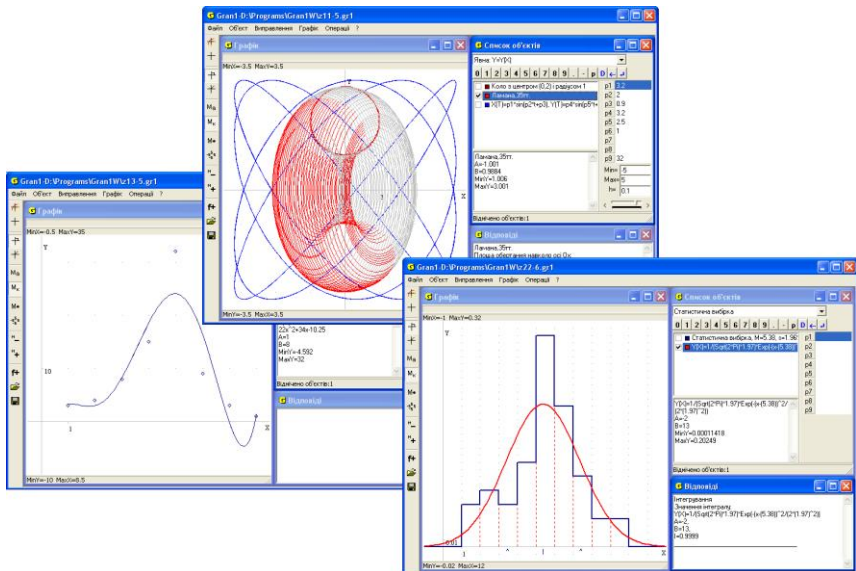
Gran1-D:\Programs\Gran1W\z11-5.gr1
Файл Об'єкт Виправлення Графік Операції ?
Графік
MinY=-3.5 MaxY=3.5
Y
X
MinY=-3.5 MaxX=3.5
Список об'єктів
Явна Y=Y(X)
0 1 2 3 4 5 6 7 8 9 . - p D
Коло з центром (0,2) і радіусом 1
Ламана,25пт.
X(T)=p1*sin(p2*t+p3), Y(T)=p4*sin(p5*t+
p1 3.2
p2 2
p3 0.9
p4 3.2
p5 2.5
p6 1
p7
p8
p9 32
Ламана,25пт.
A=1.001
B=0.9884
MinY=1.006
MaxY=3.001
Min= -5
Max= 5
h= 0.1
Відмічено об'єктів:1
Відповіді
Ламана,25пт.
Площа обертання навколо осі Ox

Gran1-D:\Programs\Gran1W\z13-5.gr1
Файл Об'єкт Виправлення Графік Операції ?
Графік
MinY=-0.5 MaxY=35
Y
10
1
X
MinY=-10 MaxX=8.5
22x^2+34x-10.25
A=1
B=8
MinY=4.592
MaxY=32
Відмічено об'єктів:1
Відповіді

Gran1-D:\Programs\Gran1W\z22-6.gr1
Файл Об'єкт Виправлення Графік Операції ?
Графік
MinY=-1 MaxY=0.32
Y
0.01
1
X
MinY=-0.02 MaxX=12
Список об'єктів
Статистична вибірка
0 1 2 3 4 5 6 7 8 9 . - p D
Статистична вибірка, M=5.38, s=1.96
Y(X)=1/(Sqrt(2*Pi)*1.97)*Exp(-(x-(5.38))^
p1
p2
p3
p4
p5
p6
p7
p8
p9
Y(X)=1/(Sqrt(2*Pi)*1.97)*Exp(-(x-(5.38))^2/(2*(1.97)^2))
A=2
B=13
MinY=0.0001418
MaxY=0.20249
Відмічено об'єктів:1
Відповіді
Інтегрування
Значення інтеграла:
Y(X)=1/(Sqrt(2*Pi)*1.97)*Exp(-(x-(5.38))^2/(2*(1.97)^2))
A=2,
B=13,
I=0.9999